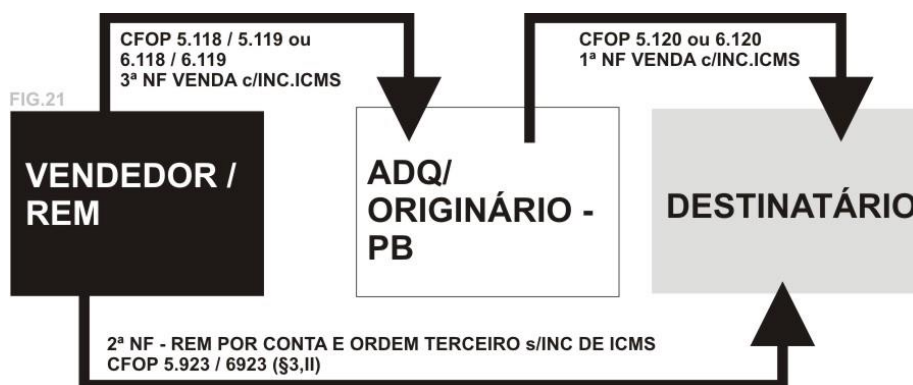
FIG.21

CFOP 5.118 / 5.119 ou 6.118 / 6.119
3ª NF VENDA c/INC.ICMS

CFOP 5.120 ou 6.120
1ª NF VENDA c/INC.ICMS

VENDEDOR / REM

ADQ/ ORIGINÁRIO - PB

DESTINATÁRIO

2ª NF - REM POR CONTA E ORDEM TERCEIRO s/INC DE ICMS
CFOP 5.923 / 6923 (§3,II)